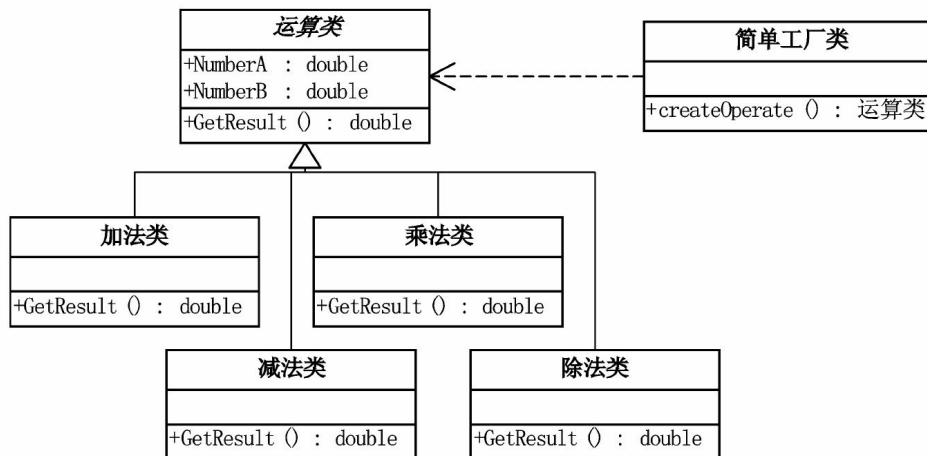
运算类

+NumberA : double
+NumberB : double

+GetResult () : double

简单工厂类

+createOperate () : 运算类

加法类

+GetResult () : double

乘法类

+GetResult () : double

减法类

+GetResult () : double

除法类

+GetResult () : double